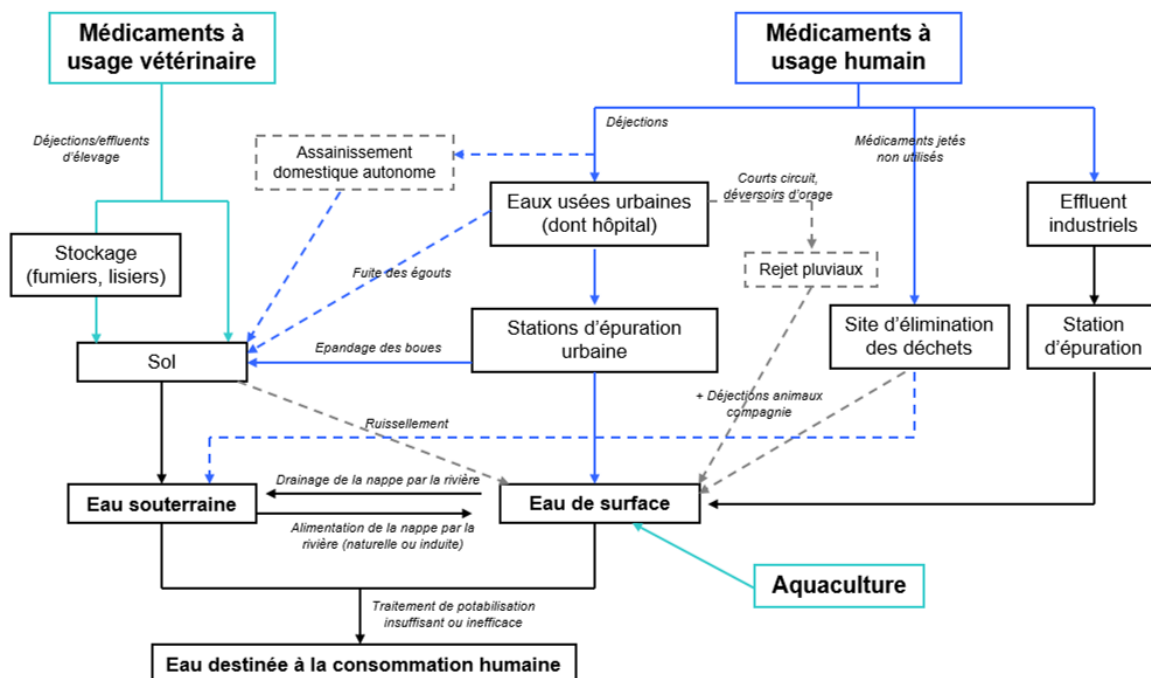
Médicaments à usage vétérinaire

Médicaments à usage humain

Déjections/effluents d'élevage

Déjections

Médicaments jetés non utilisés

Assainissement domestique autonome

Eaux usées urbaines (dont hôpital)

Courts circuit, déversoirs d'orage

Effluent industriels

Stockage (fumiers, lisiers)

Fuite des égouts

Rejet pluviaux

Sol

Epandage des boues

Stations d'épuration urbaine

Site d'élimination des déchets

Station d'épuration

+ Déjections animaux compagnie

Ruissellement

Drainage de la nappe par la rivière

Eau souterraine

Eau de surface

Alimentation de la nappe par la rivière (naturelle ou induite)

Aquaculture

Traitement de potabilisation insuffisant ou inefficace

Eau destinée à la consommation humaine